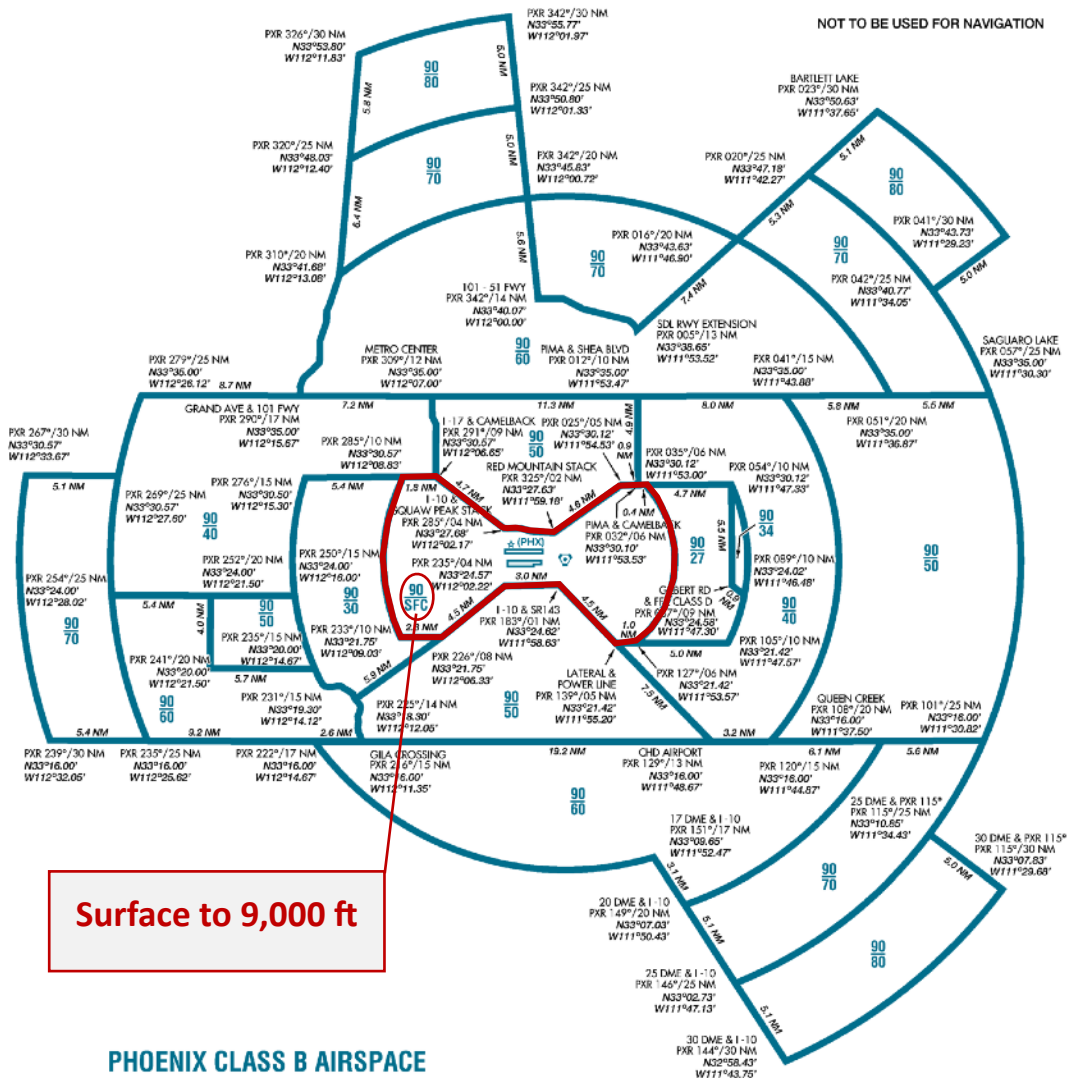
NOT TO BE USED FOR NAVIGATION

PXR 326°/30 NM
N33°53.80'
W112°11.83'

PXR 342°/30 NM
N33°55.77'
W112°01.97'

6.0 NM

5.8 NM

$\frac{90}{80}$

PXR 342°/25 NM
N33°50.80'
W112°01.33'

PXR 320°/25 NM
N33°48.03'
W112°12.40'

6.0 NM

$\frac{90}{70}$

PXR 342°/20 NM
N33°45.83'
W112°00.72'

BARTLETT LAKE
PXR 023°/30 NM
N33°50.63'
W111°37.65'

5.1 NM

PXR 020°/25 NM
N33°47.18'
W111°42.27'

$\frac{90}{80}$

6.4 NM

5.3 NM

PXR 041°/30 NM
N33°43.73'
W111°29.23'

PXR 310°/20 NM
N33°41.68'
W112°13.08'

5.6 NM

PXR 016°/20 NM
N33°43.63'
W111°46.90'

$\frac{90}{70}$

$\frac{90}{70}$

5.0 NM

PXR 042°/25 NM
N33°40.77'
W111°34.05'

101 - 51 FWY
PXR 342°/14 NM
N33°40.07'
W112°00.00'

7.4 NM

SDL RWY EXTENSION
PXR 005°/13 NM
N33°38.65'
W111°53.52'

SAGUARO LAKE
PXR 057°/25 NM
N33°35.00'
W111°30.30'

METRO CENTER
PXR 309°/12 NM
N33°35.00'
W112°07.00'

$\frac{90}{60}$

PIMA & SHEA BLVD
PXR 012°/10 NM
N33°35.00'
W111°53.47'

PXR 041°/15 NM
N33°35.00'
W111°43.88'

PXR 279°/25 NM
N33°35.00'
W112°28.12'

8.7 NM

7.2 NM

11.3 NM

4.9 NM

8.0 NM

5.8 NM

5.5 NM

GRAND AVE & 101 FWY
PXR 290°/17 NM
N33°35.00'
W112°15.67'

I-17 & CAMELBACK
PXR 291°/09 NM
N33°30.57'
W112°06.65'

PXR 025°/05 NM
N33°30.12'
W111°54.53'

$\frac{90}{50}$

0.9 NM

PXR 051°/20 NM
N33°35.00'
W111°36.87'

PXR 267°/30 NM
N33°30.57'
W112°33.67'

PXR 285°/10 NM
N33°30.57'
W112°08.83'

RED MOUNTAIN STACK
PXR 325°/02 NM
N33°27.63'
W111°59.18'

PXR 035°/06 NM
N33°30.12'
W111°53.00'

PXR 054°/10 NM
N33°30.12'
W111°47.33'

5.1 NM

5.4 NM

1.9 NM

4.7 NM

4.8 NM

0.4 NM

4.7 NM

PXR 269°/25 NM
N33°30.57'
W112°27.60'

PXR 276°/15 NM
N33°30.50'
W112°15.30'

I-10 &
SQUAW PEAK STACK
PXR 285°/04 NM
N33°27.68'
W112°02.17'

PIMA & CAMELBACK
PXR 032°/06 NM
N33°30.10'
W111°53.53'

5.5 NM

$\frac{90}{34}$

$\frac{90}{40}$

(PHX)

$\frac{90}{27}$

PXR 252°/20 NM
N33°24.00'
W112°21.50'

PXR 250°/15 NM
N33°24.00'
W112°16.00'

PXR 235°/04 NM
N33°24.57'
W112°02.22'

PXR 069°/10 NM
N33°24.02'
W111°46.48'

$\frac{90}{50}$

3.0 NM

PXR 254°/25 NM
N33°24.00'
W112°28.02'

$\frac{90}{30}$

$\frac{90}{SFC}$

GILBERT RD
& FFZ CLASS D
PXR 097°/09 NM
N33°24.58'
W111°47.30'

5.4 NM

$\frac{90}{50}$

4.5 NM

4.5 NM

0.8 NM

$\frac{90}{40}$

$\frac{90}{70}$

4.0 NM

PXR 235°/15 NM
N33°20.00'
W112°14.67'

PXR 233°/10 NM
N33°21.75'
W112°09.03'

2.8 NM

I-10 & SR143
PXR 183°/01 NM
N33°24.62'
W111°58.63'

1.0 NM

PXR 105°/10 NM
N33°21.42'
W111°47.57'

5.0 NM

PXR 241°/20 NM
N33°20.00'
W112°21.50'

5.7 NM

PXR 226°/08 NM
N33°21.75'
W112°06.33'

PXR 127°/06 NM
N33°21.42'
W111°53.57'

$\frac{90}{60}$

5.9 NM

LATERAL &
POWER LINE
PXR 139°/05 NM
N33°21.42'
W111°55.20'

PXR 231°/15 NM
N33°19.30'
W112°14.12'

$\frac{90}{50}$

7.5 NM

QUEEN CREEK
PXR 108°/20 NM
N33°16.00'
W111°37.50'

PXR 101°/25 NM
N33°16.00'
W111°30.82'

PXR 225°/14 NM
N33°18.30'
W112°12.05'

5.4 NM

3.2 NM

2.6 NM

3.2 NM

PXR 239°/30 NM
N33°16.00'
W112°32.05'

PXR 235°/25 NM
N33°16.00'
W112°25.62'

PXR 222°/17 NM
N33°16.00'
W112°14.67'

GILA CROSSING
PXR 216°/15 NM
N33°16.00'
W112°11.35'

19.2 NM

CHD AIRPORT
PXR 129°/13 NM
N33°16.00'
W111°48.67'

6.1 NM

PXR 120°/15 NM
N33°16.00'
W111°44.87'

5.6 NM

$\frac{90}{60}$

25 DME & PXR 115°
PXR 115°/25 NM
N33°10.65'
W111°34.43'

17 DME & I-10
PXR 151°/17 NM
N33°09.65'
W111°52.47'

30 DME & PXR 115°
PXR 115°/30 NM
N33°07.83'
W111°29.68'

5.0 NM

3.1 NM

$\frac{90}{70}$

Surface to 9,000 ft

20 DME & I-10
PXR 149°/20 NM
N33°07.03'
W111°50.43'

5.1 NM

$\frac{90}{80}$

25 DME & I-10
PXR 146°/25 NM
N33°02.73'
W111°47.13'

5.1 NM

30 DME & I-10
PXR 144°/30 NM
N32°58.43'
W111°43.75'

PHOENIX CLASS B AIRSPACE